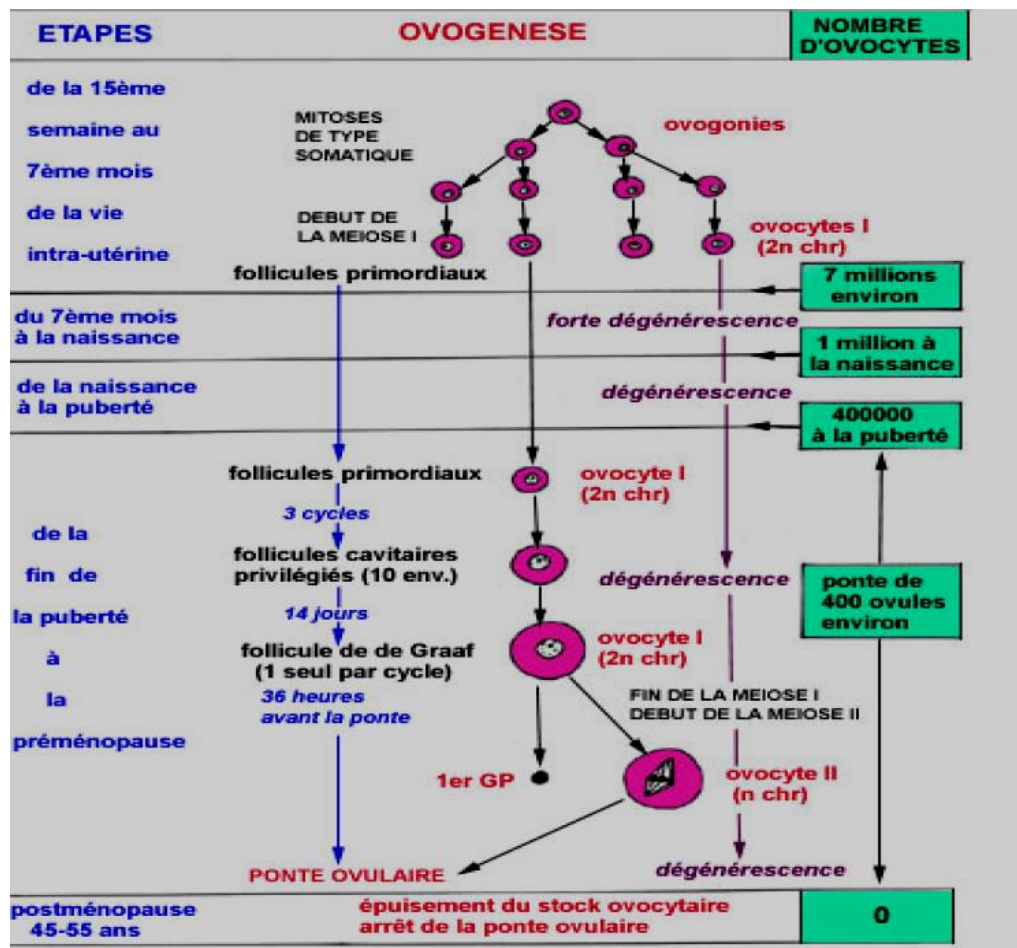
ETAPES

OVOGENESE

NOMBRE D'OVOCYTES

de la 15ème semaine au 7ème mois de la vie intra-utérine

MITOSES DE TYPE SOMATIQUE

ovogonies

DEBUT DE LA MEIOSE I

ovocytes I (2n chr)

follicules primordiaux

7 millions environ

du 7ème mois à la naissance

forte dégénérescence

1 million à la naissance

de la naissance à la puberté

dégénérescence

400000 à la puberté

follicules primordiaux

ovocyte I (2n chr)

3 cycles

de la fin de la puberté à la préménopause

follicules cavitaires privilégiés (10 env.)

dégénérescence

ponte de 400 ovules environ

14 jours

follicule de de Graaf (1 seul par cycle)

ovocyte I (2n chr)

36 heures avant la ponte

FIN DE LA MEIOSE I DEBUT DE LA MEIOSE II

1er GP

ovocyte II (n chr)

PONTE OVULAIRE

dégénérescence

postménopause 45-55 ans

épuisement du stock ovocytaire arrêt de la ponte ovulaire

0